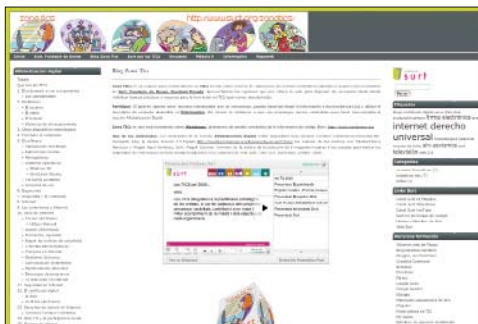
Zona Tics

http://www.surt.org/zonatics

Inici | Bloc Fundació Surt | Eines | Bloc Zona Tics | Surt amb les TICs | Recursos | Mapes | Informació | Novetats

Alfabetització digital

Blog Zona Tics

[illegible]

Zona TICs a Slide...

surt

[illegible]

Fundació Surt

Etiquetes

internet derecho universal

Categories

Links Surt

Recursos formatius